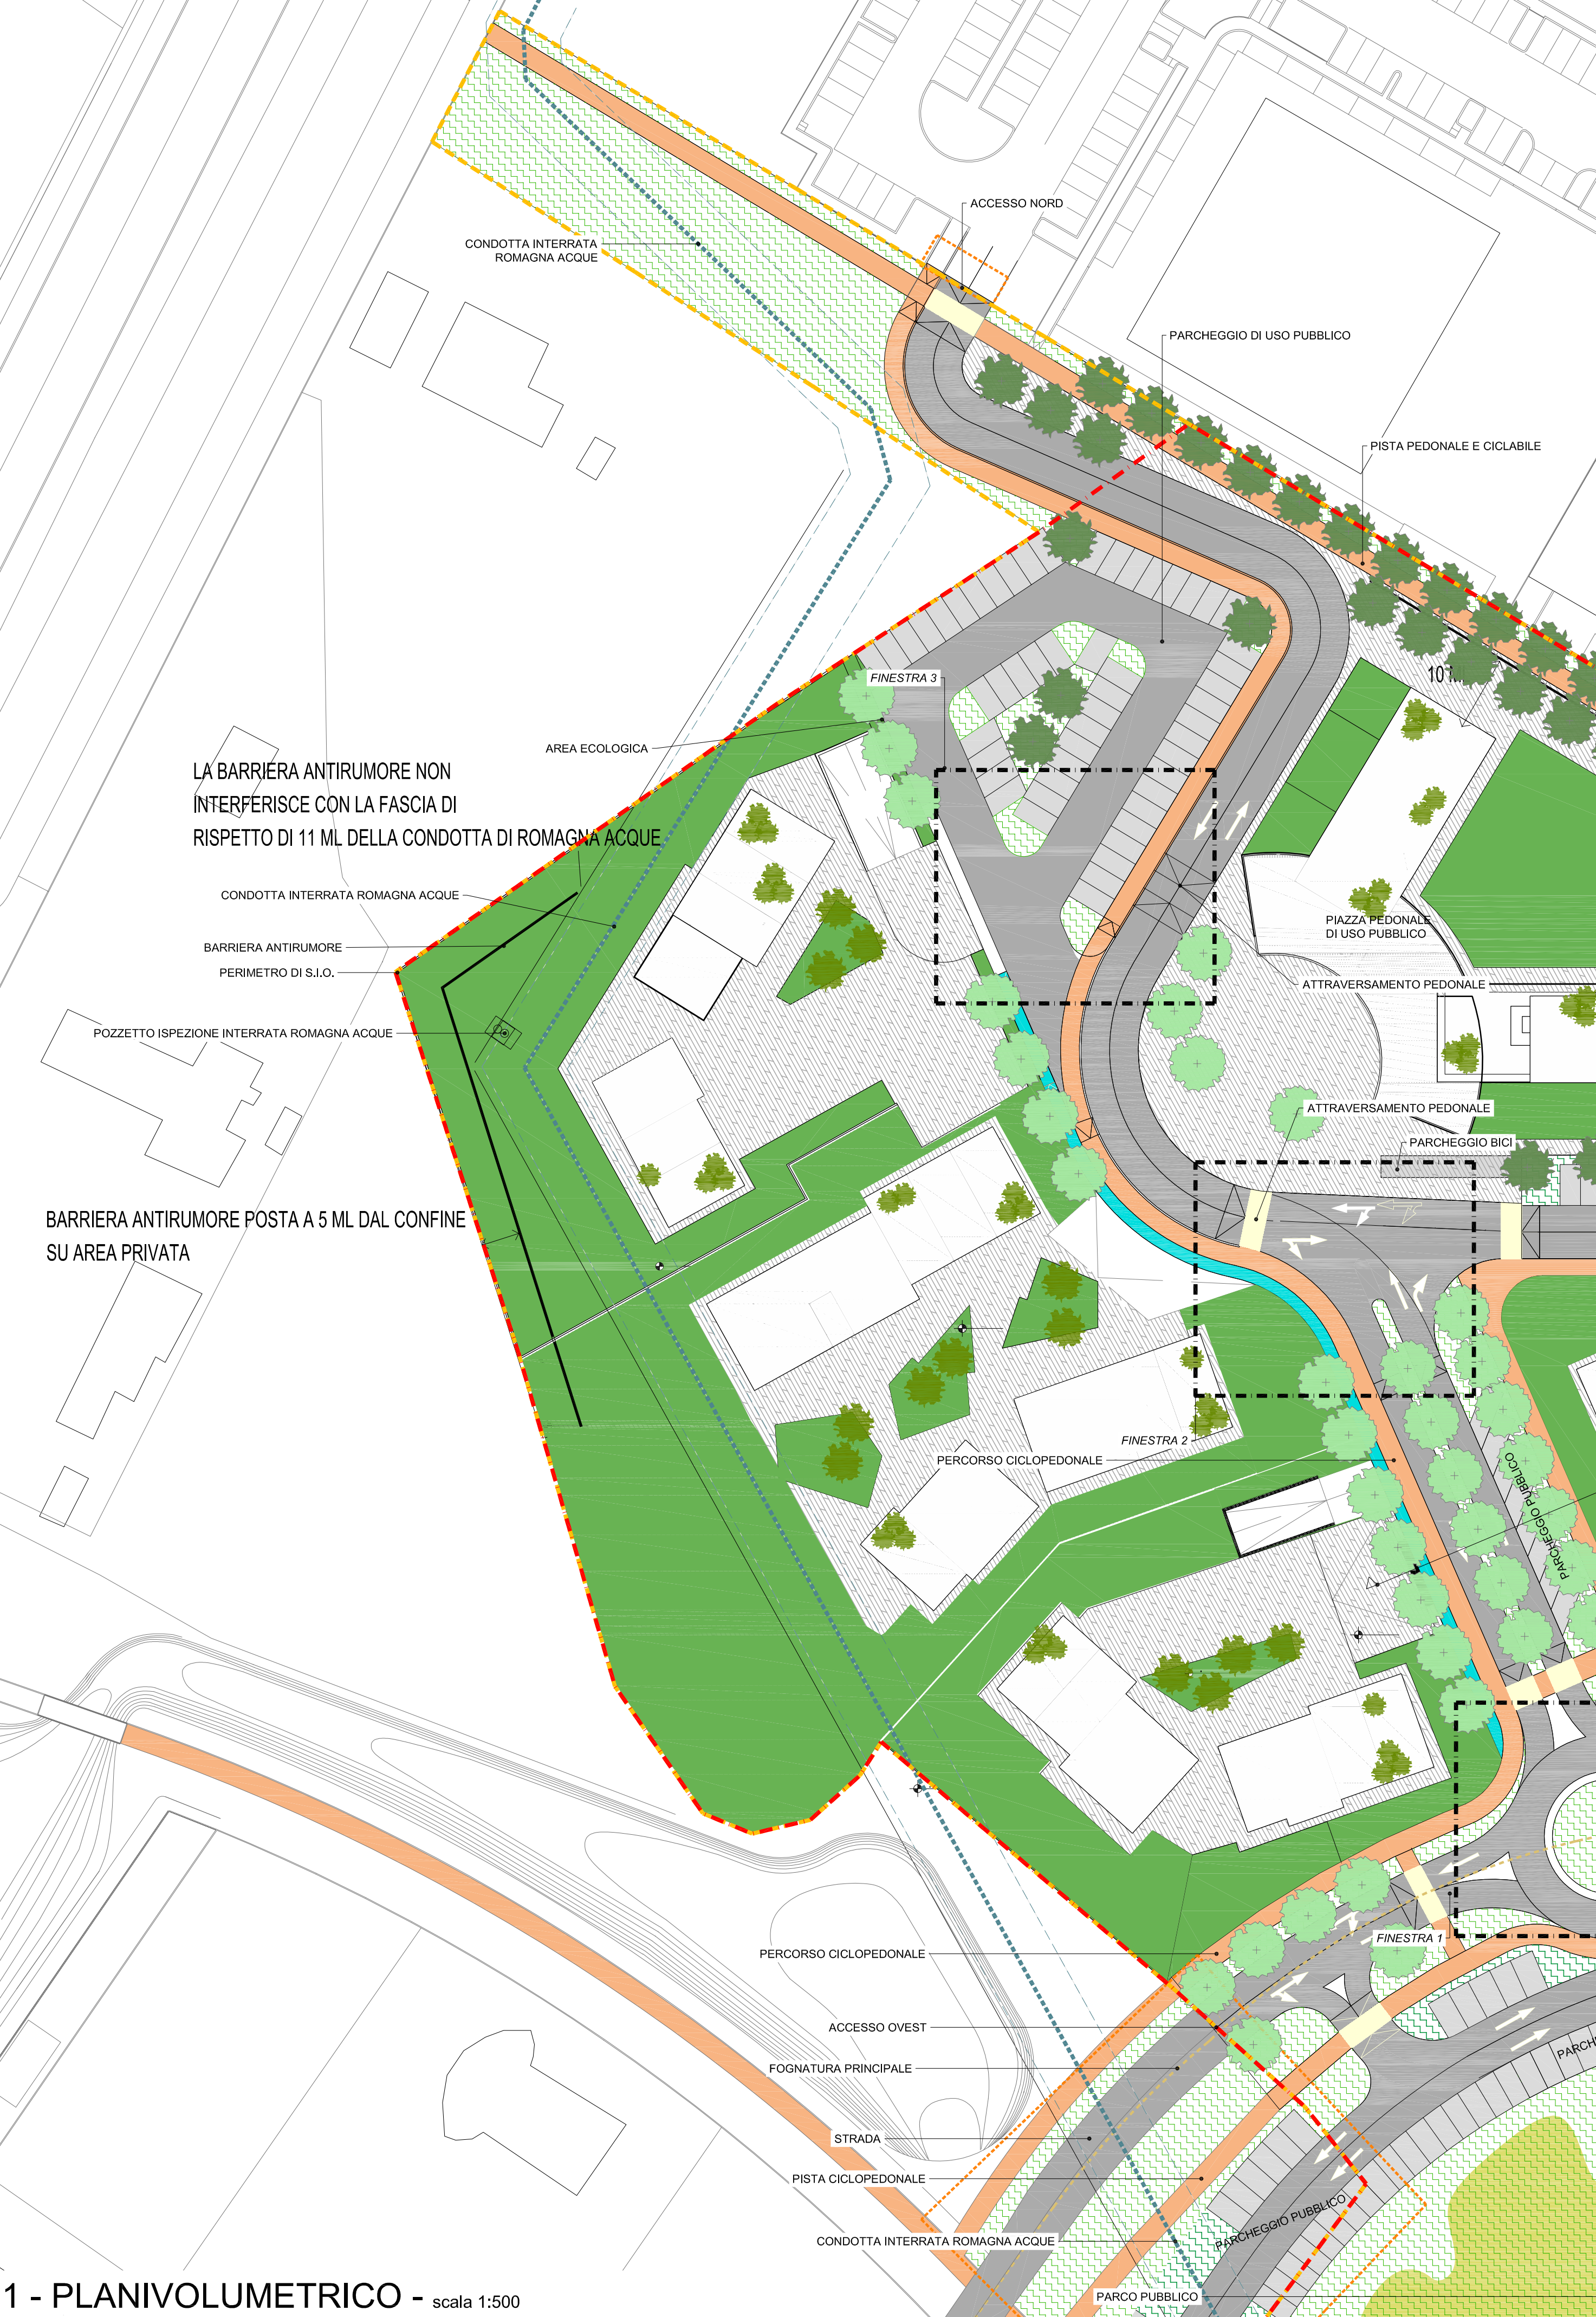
ACCESSO NORD

CONDOTTA INTERRATA ROMAGNA ACQUE

PARCHEGGIO DI USO PUBBLICO

PISTA PEDONALE E CICLABILE

10 ML

FINESTRA 3

AREA ECOLOGICA

LA BARRIERA ANTIRUMORE NON INTERFERISCE CON LA FASCIA DI RISPETTO DI 11 ML DELLA CONDOTTA DI ROMAGNA ACQUE

CONDOTTA INTERRATA ROMAGNA ACQUE

BARRIERA ANTIRUMORE

PERIMETRO DI S.I.O.

POZZETTO ISPEZIONE INTERRATA ROMAGNA ACQUE

PIAZZA PEDONALE DI USO PUBBLICO

ATTRAVERSAMENTO PEDONALE

ATTRAVERSAMENTO PEDONALE

PARCHEGGIO BICI

BARRIERA ANTIRUMORE POSTA A 5 ML DAL CONFINE SU AREA PRIVATA

FINESTRA 2

PERCORSO CICLOPEDONALE

PARCHEGGIO PUBBLICO

FINESTRA 1

PERCORSO CICLOPEDONALE

ACCESSO OVEST

FOGNATURA PRINCIPALE

PARCH

STRADA

PISTA CICLOPEDONALE

PARCHEGGIO PUBBLICO

CONDOTTA INTERRATA ROMAGNA ACQUE

PARCO PUBBLICO

1 - PLANIVOLUMETRICO - scala 1:500